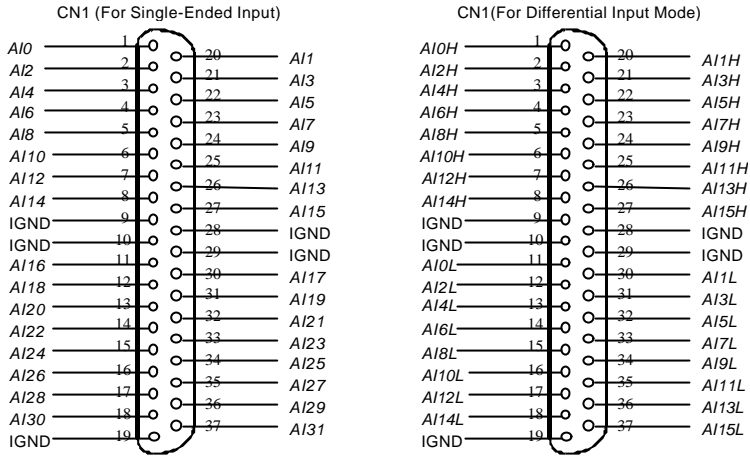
CN1 (For Single-Ended Input)

AI0 1
AI2 2
AI4 3
AI6 4
AI8 5
AI10 6
AI12 7
AI14 8
IGND 9
IGND 10
AI16 11
AI18 12
AI20 13
AI22 14
AI24 15
AI26 16
AI28 17
AI30 18
IGND 19

20 AI1
21 AI3
22 AI5
23 AI7
24 AI9
25 AI11
26 AI13
27 AI15
28 IGND
29 IGND
30 AI17
31 AI19
32 AI21
33 AI23
34 AI25
35 AI27
36 AI29
37 AI31

CN1(For Differential Input Mode)

AI0H 1
AI2H 2
AI4H 3
AI6H 4
AI8H 5
AI10H 6
AI12H 7
AI14H 8
IGND 9
IGND 10
AI0L 11
AI2L 12
AI4L 13
AI6L 14
AI8L 15
AI10L 16
AI12L 17
AI14L 18
IGND 19

20 AI1H
21 AI3H
22 AI5H
23 AI7H
24 AI9H
25 AI11H
26 AI13H
27 AI15H
28 IGND
29 IGND
30 AI1L
31 AI3L
32 AI5L
33 AI7L
34 AI9L
35 AI11L
36 AI13L
37 AI15L